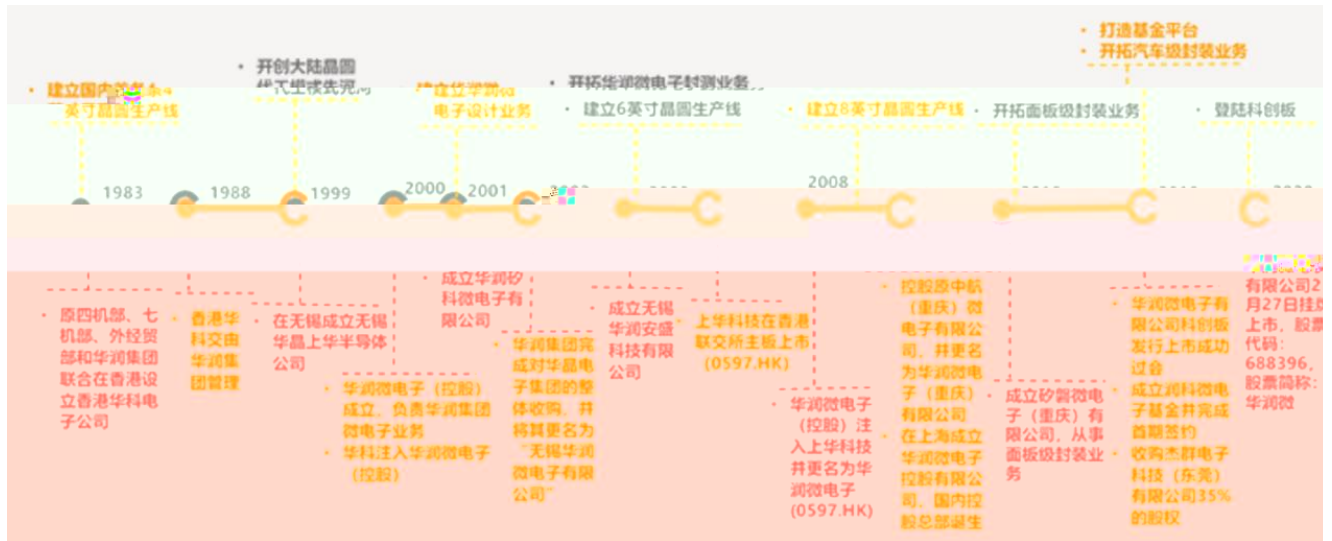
· 建立国内首条4 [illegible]英寸晶圆生产线

· 开创大陆晶圆 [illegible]

· 建立华润微电子设计业务

· 开拓华润微电子封测业务

· 建立6英寸晶圆生产线

· 建立8英寸晶圆生产线

· 开拓面板级封装业务

· 打造基金平台
· 开拓汽车级封装业务

· 登陆科创板

1983

1988

1999

2000

2001

2008

· 原四机部、七机部、外经贸部和华润集团联合在香港设立香港华科电子公司

· 香港华科交由华润集团管理

· 在无锡成立无锡华晶上华半导体公司

· 华润微电子（控股）成立，负责华润集团微电子业务
· 华科注入华润微电子（控股）

· 成立华润矽科微电子有限公司

· 华润集团完成对华晶电子集团的整体收购，并将其更名为"无锡华润微电子有限公司"

· 成立无锡华润安盛科技有限公司

· 上华科技在香港联交所主板上市（0597.HK）

· 华润微电子（控股）注入上华科技并更名为华润微电子（0597.HK）

· 控股原中航（重庆）微电子有限公司，并更名为华润微电子（重庆）有限公司
· 在上海成立华润微电子控股有限公司，国内控股总部诞生

· 成立矽磐微电子（重庆）有限公司，从事面板级封装业务

· 华润微电子有限公司科创板发行上市成功过会
· 成立润科微电子基金并完成首期签约
· 收购杰群电子科技（东莞）有限公司35%的股权

有限公司2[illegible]月27日挂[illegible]上市，股票代码：688396，股票简称：华润微